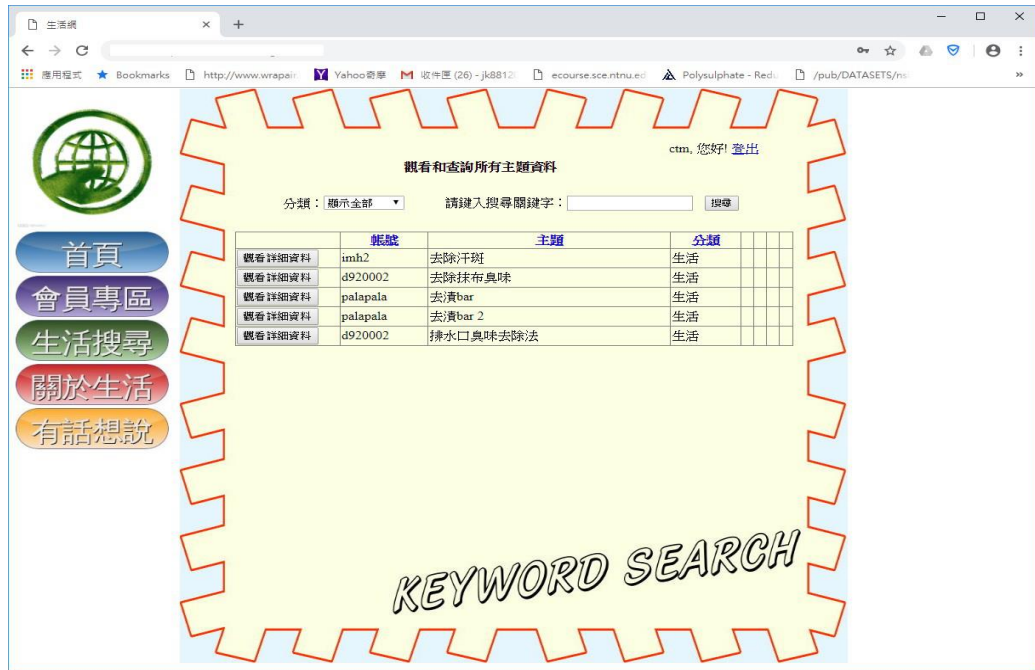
生活網 ×

應用程式 Bookmarks http://www.wrapair Yahoo奇摩 收件匣 (26) - jk8812 ecourse.sce.ntnu.ed Polysulphate - Redu /pub/DATASETS/ns

首頁
會員專區
生活搜尋
關於生活
有話想說

ctm, 您好! 登出

觀看和查詢所有主題資料

分類：顯示全部 請鍵入搜尋關鍵字： 搜尋

| | 帳號 | 主題 | 分類 | | | |
|---|---|---|---|---|---|---|
| 觀看詳細資料 | imh2 | 去除汗斑 | 生活 | | | |
| 觀看詳細資料 | d920002 | 去除抹布臭味 | 生活 | | | |
| 觀看詳細資料 | palapala | 去漬bar | 生活 | | | |
| 觀看詳細資料 | palapala | 去漬bar 2 | 生活 | | | |
| 觀看詳細資料 | d920002 | 排水口臭味去除法 | 生活 | | | |

KEYWORD SEARCH